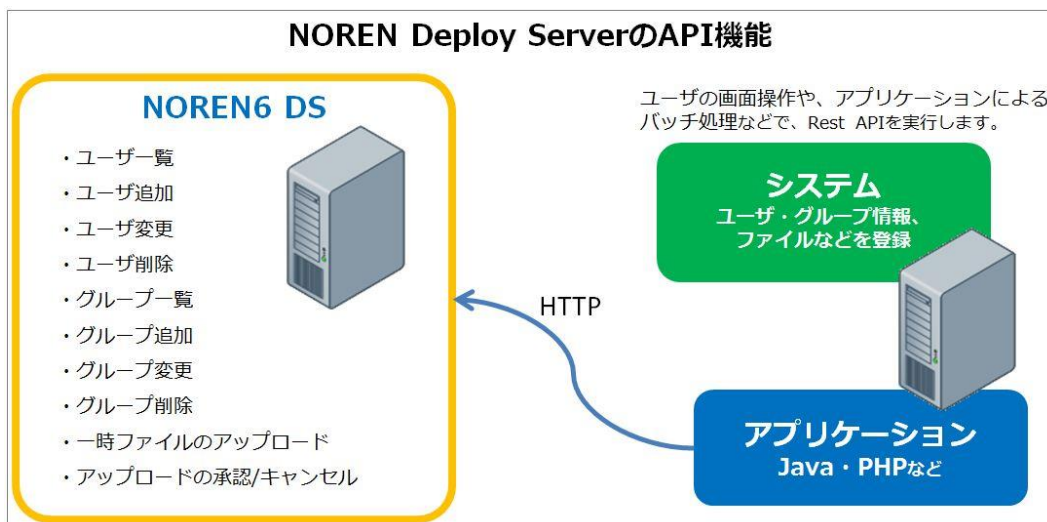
NOREN Deploy ServerのAPI機能

NOREN6 DS

・ユーザー覧
・ユーザ追加
・ユーザ変更
・ユーザ削除
・グループ一覧
・グループ追加
・グループ変更
・グループ削除
・一時ファイルのアップロード
・アップロードの承認/キャンセル

ユーザの画面操作や、アプリケーションによるバッチ処理などで、Rest APIを実行します。

システム
ユーザ・グループ情報、ファイルなどを登録

HTTP

アプリケーション
Java・PHPなど